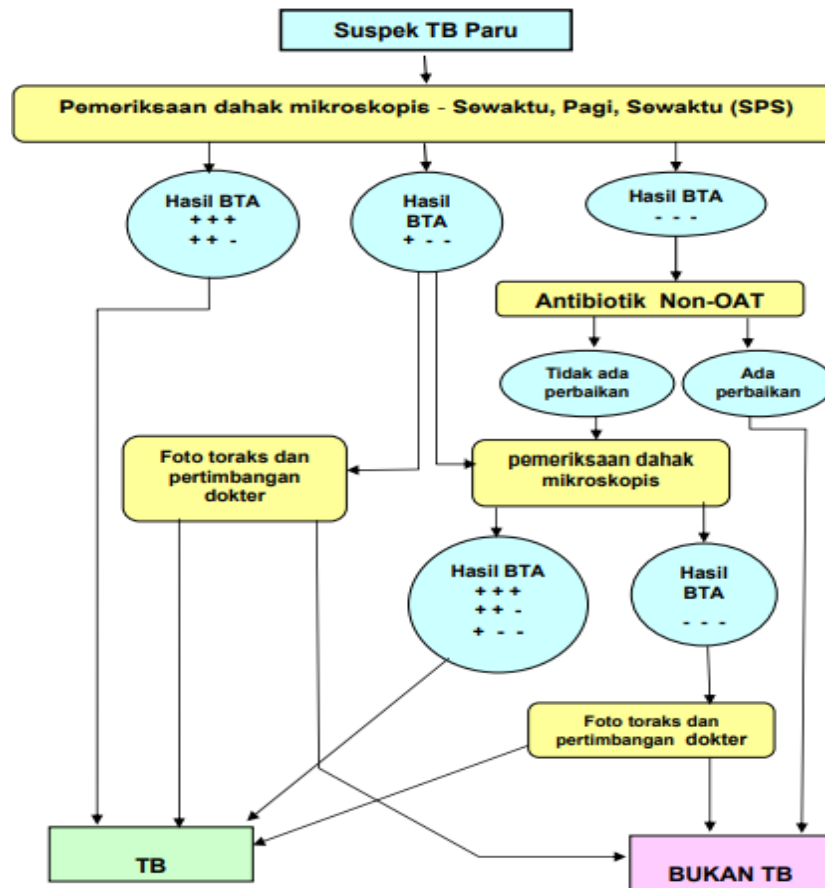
Suspek TB Paru

Pemeriksaan dahak mikroskopis - Sewaktu, Pagi, Sewaktu (SPS)

Hasil BTA
+ + +
+ + -

Hasil BTA
+ - -

Hasil BTA
- - -

Antibiotik Non-OAT

Tidak ada perbaikan

Ada perbaikan

Foto toraks dan pertimbangan dokter

pemeriksaan dahak mikroskopis

Hasil BTA
+ + +
+ + -
+ - -

Hasil BTA
- - -

Foto toraks dan pertimbangan dokter

TB

BUKAN TB